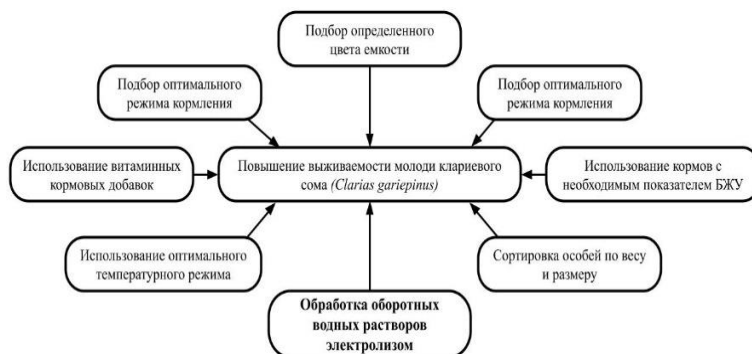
Подбор определенного цвета емкости

Подбор оптимального режима кормления

Подбор оптимального режима кормления

Использование витаминных кормовых добавок

Повышение выживаемости молоди клариевого сома *(Clarias gariepinus)*

Использование кормов с необходимым показателем БЖУ

Использование оптимального температурного режима

Сортировка особей по весу и размеру

**Обработка оборотных водных растворов электролизом**